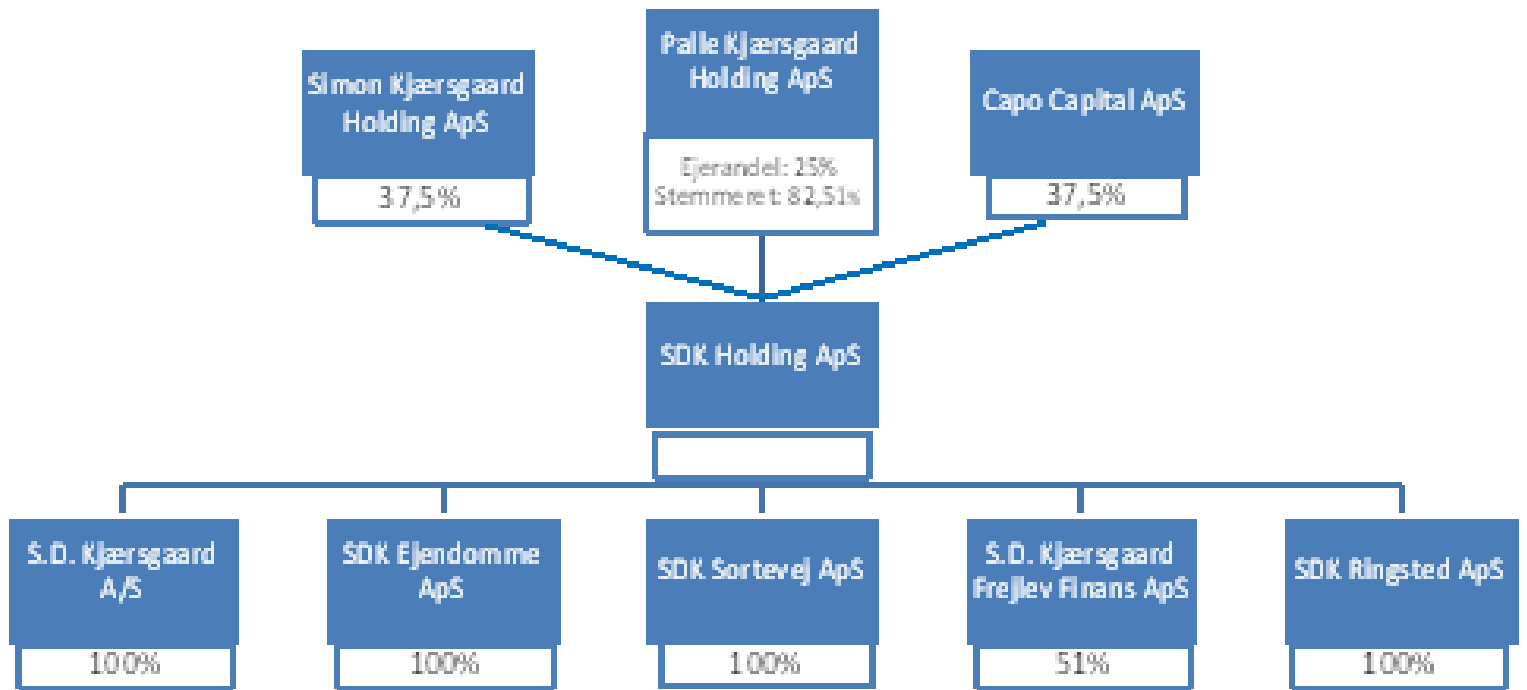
Simon Kjærsgaard Holding ApS

37,5%

Palle Kjærsgaard Holding ApS

Ejerandel: 25%
Stemmeret: 82,51%

Capo Capital ApS

37,5%

SDK Holding ApS

S.D. Kjærsgaard A/S

100%

SDK Ejendomme ApS

100%

SDK Sortevej ApS

100%

S.D. Kjærsgaard Frejlev Finans ApS

51%

SDK Ringsted ApS

100%